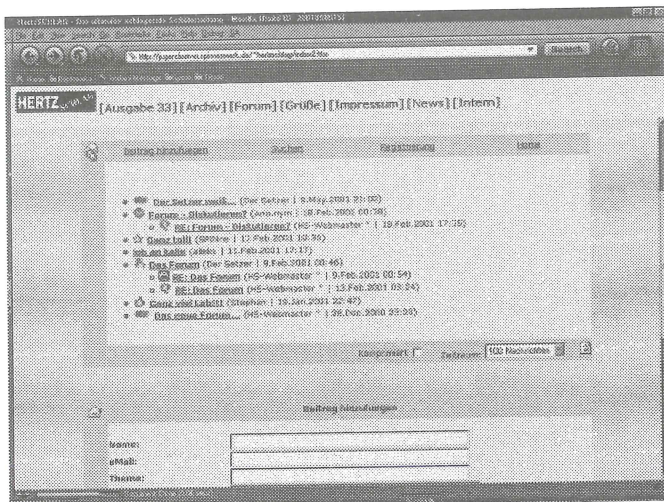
HERTZ
[Ausgabe 33] [Archiv] [Forum] [Grüße] [Impressum] [News] [Intern]

Beitrag hinzufügen Suchen Registrierung Login

Der Setzer weiß... (Der Setzer | 9.May.2001 21:00)
Forum - Diskutieren? (Anonym | 18.Feb.2001 00:38)
RE: Forum - Diskutieren? (HS-Webmaster * | 19.Feb.2001 17:25)
Ganz toll! (SPBine | 12.Feb.2001 10:30)
ich en habe (alwin | 11.Feb.2001 17:17)
Das Forum (Der Setzer | 9.Feb.2001 08:46)
RE: Das Forum (HS-Webmaster * | 9.Feb.2001 08:54)
RE: Das Forum (HS-Webmaster * | 13.Feb.2001 03:24)
Ganz viel Kabel! (Stephan | 19.Jan.2001 22:47)
Das neue Forum... (HS-Webmaster * | 28.Dec.2000 23:20)

Kompromiert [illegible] 100 Nachrichten

Beitrag hinzufügen

Name:
eMail:
Thema: